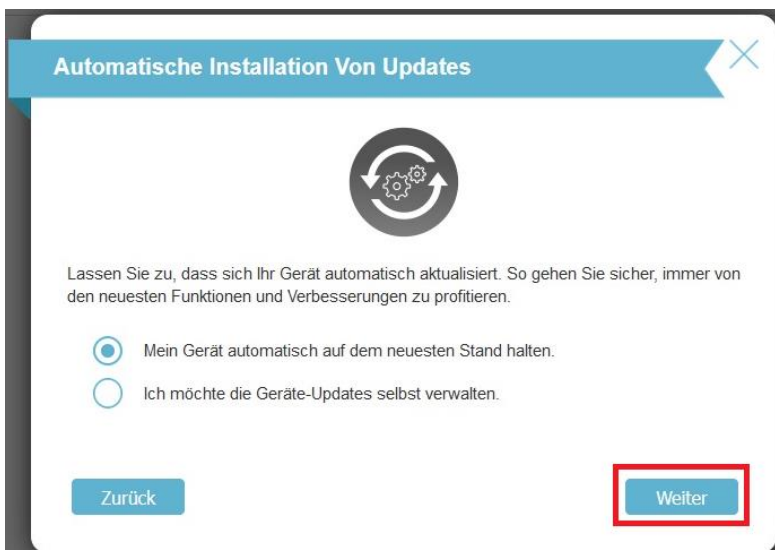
Automatische Installation Von Updates

Lassen Sie zu, dass sich Ihr Gerät automatisch aktualisiert. So gehen Sie sicher, immer von den neuesten Funktionen und Verbesserungen zu profitieren.

Mein Gerät automatisch auf dem neuesten Stand halten.

Ich möchte die Geräte-Updates selbst verwalten.

Zurück

Weiter